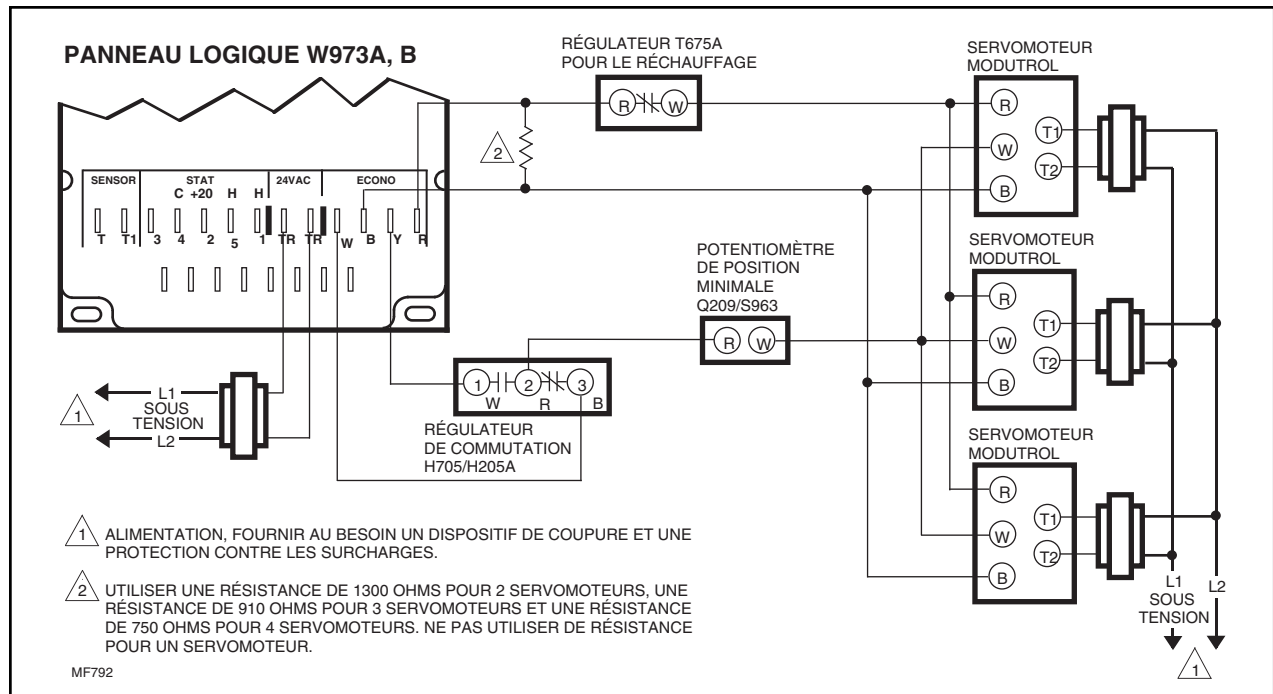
PANNEAU LOGIQUE W973A, B

RÉGULATEUR T675A
POUR LE RÉCHAUFFAGE

SERVOMOTEUR
MODUTROL

SENSOR
STAT
C +20 H H
24VAC
ECONO
T T1 3 4 2 5 1 TR TR W B Y R

R W

2

R
W
B
T1
T2

POTENTIOMÈTRE
DE POSITION
MINIMALE
Q209/S963

R W

SERVOMOTEUR
MODUTROL

R
W
B
T1
T2

1
L1
SOUS
TENSION
L2

1 2 3
W R B

RÉGULATEUR
DE COMMUTATION
H705/H205A

SERVOMOTEUR
MODUTROL

R
W
B
T1
T2

L1
SOUS
TENSION
L2

1

1 ALIMENTATION, FOURNIR AU BESOIN UN DISPOSITIF DE COUPURE ET UNE PROTECTION CONTRE LES SURCHARGES.

2 UTILISER UNE RÉSISTANCE DE 1300 OHMS POUR 2 SERVOMOTEURS, UNE RÉSISTANCE DE 910 OHMS POUR 3 SERVOMOTEURS ET UNE RÉSISTANCE DE 750 OHMS POUR 4 SERVOMOTEURS. NE PAS UTILISER DE RÉSISTANCE POUR UN SERVOMOTEUR.

MF792